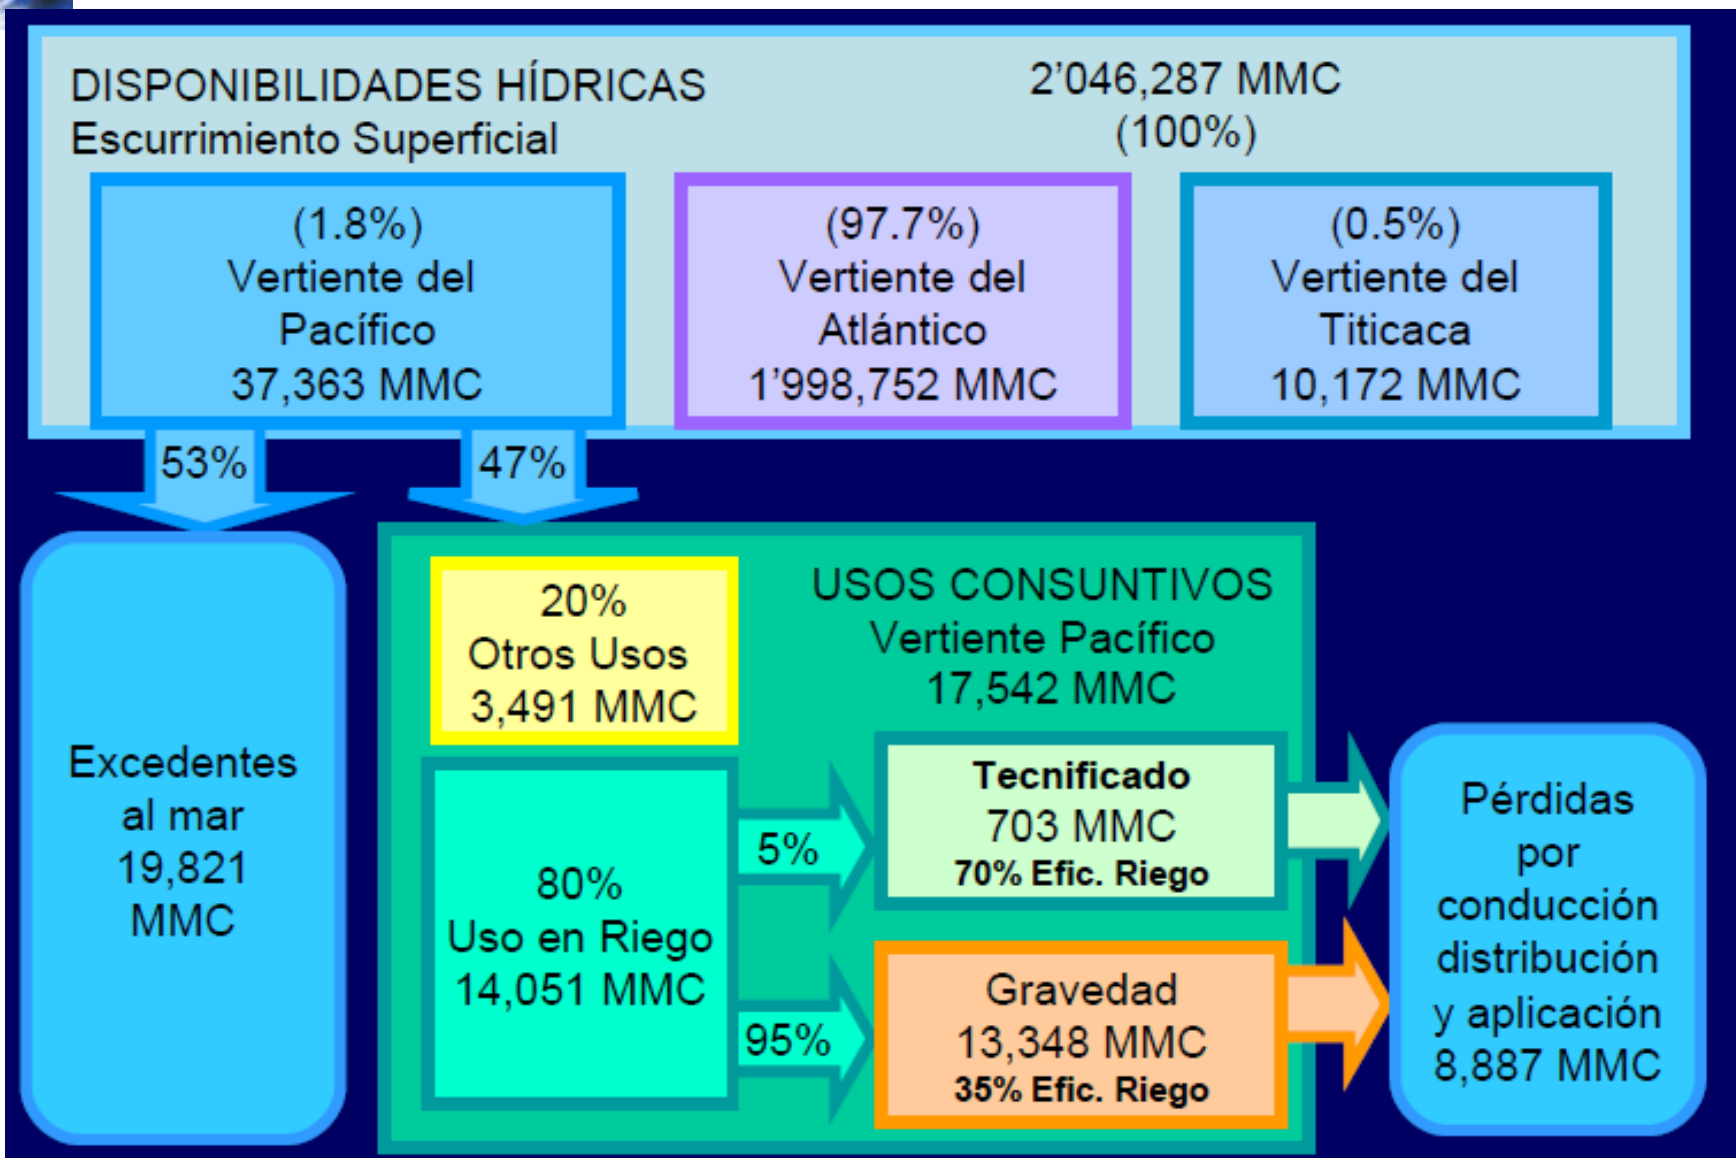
DISPONIBILIDADES HÍDRICAS
Escurrimiento Superficial

2’046,287 MMC
(100%)

(1.8%)
Vertiente del Pacífico
37,363 MMC

(97.7%)
Vertiente del Atlántico
1’998,752 MMC

(0.5%)
Vertiente del Titicaca
10,172 MMC

53%

47%

Excedentes al mar
19,821 MMC

20%
Otros Usos
3,491 MMC

USOS CONSUNTIVOS
Vertiente Pacífico
17,542 MMC

80%
Uso en Riego
14,051 MMC

5%

Tecnificado
703 MMC
70% Efic. Riego

95%

Gravedad
13,348 MMC
35% Efic. Riego

Pérdidas por conducción distribución y aplicación
8,887 MMC